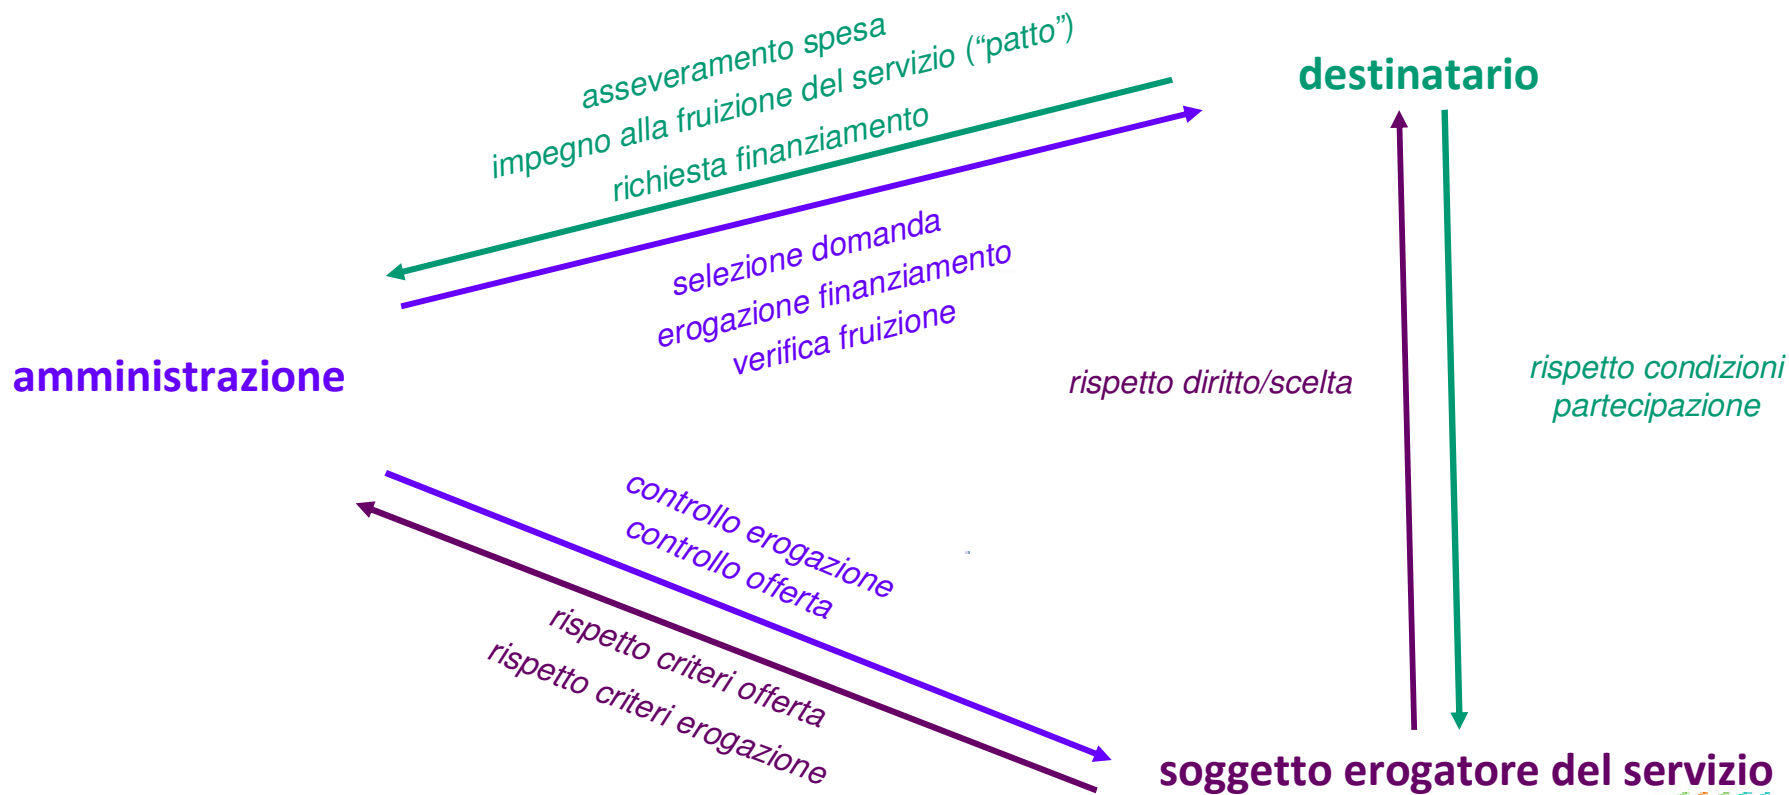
asseveramento spesa
impegno alla fruizione del servizio (“patto”)
richiesta finanziamento

destinatario

selezione domanda
erogazione finanziamento
verifica fruizione

amministrazione

rispetto diritto/scelta

rispetto condizioni partecipazione

controllo erogazione
controllo offerta

rispetto criteri offerta
rispetto criteri erogazione

soggetto erogatore del servizio